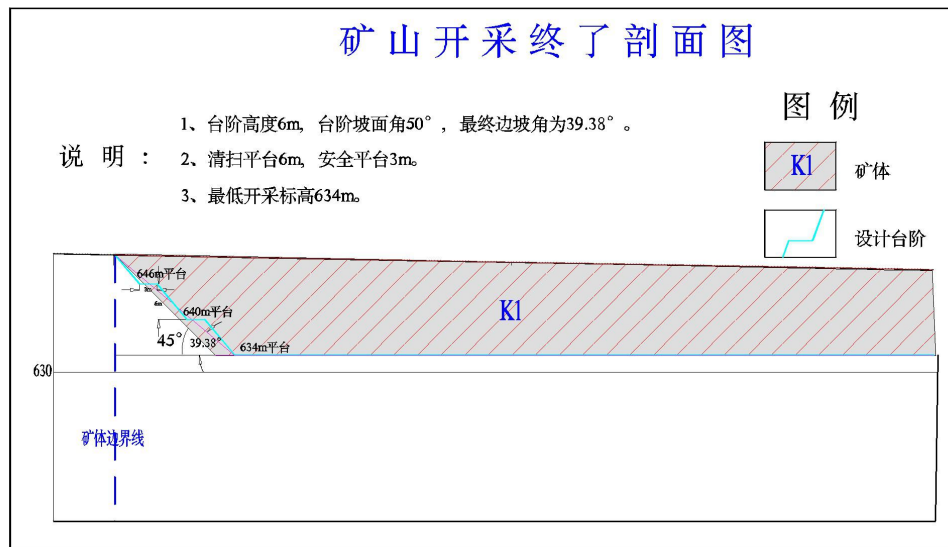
矿山开采终了剖面图

说 明：
1、台阶高度6m，台阶坡面角50°，最终边坡角为39.38°。
2、清扫平台6m，安全平台3m。
3、最低开采标高634m。

图 例

K1 矿体

设计台阶

646m平台

3m

6m

640m平台

45°

39.38°

634m平台

K1

630

矿体边界线